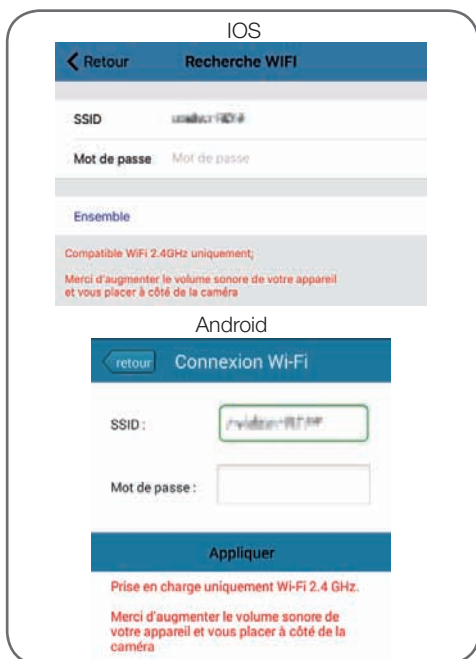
IOS

Retour Recherche WIFI

SSID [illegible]

Mot de passe Mot de passe

Ensemble

Compatible WiFi 2.4GHz uniquement;

Merci d'augmenter le volume sonore de votre appareil et vous placer à côté de la caméra

Android

retour Connexion Wi-Fi

SSID : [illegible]

Mot de passe :

Appliquer

Prise en charge uniquement Wi-Fi 2.4 GHz.

Merci d'augmenter le volume sonore de votre appareil et vous placer à côté de la caméra